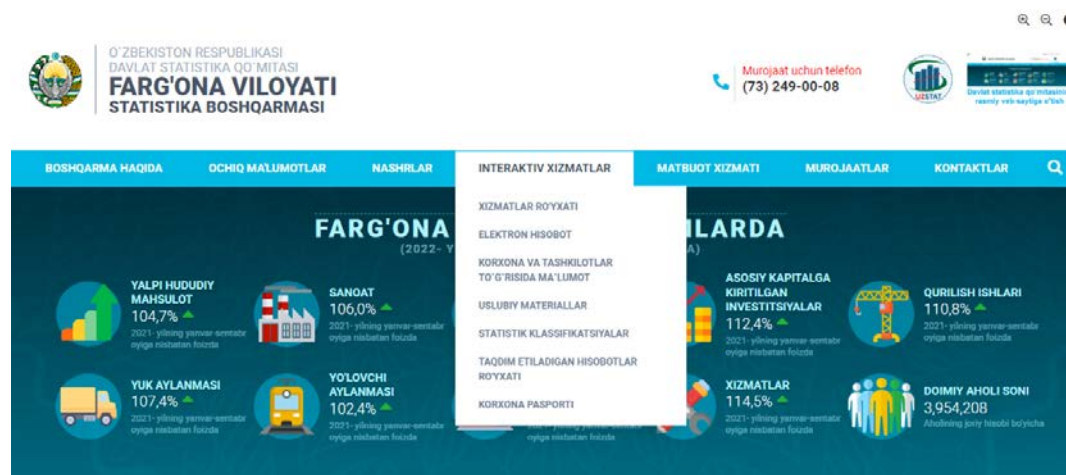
O`ZBEKISTON RESPUBLIKASI
DAVLAT STATISTIKA QO`MITASI
FARG'ONA VILOYATI
STATISTIKA BOSHQARMASI

Murojaat uchun telefon
(73) 249-00-08

UZSTAT

Davlat statistika qo'mitasining rasmiy veb-saytiga o'tish

BOSHQARMA HAQIDA | OCHIQ MA'LUMOTLAR | NASHRLAR | INTERAKTIV XIZMATLAR | MATBUOT XIZMATI | MUROJAATLAR | KONTAKTLAR

XIZMATLAR RO'YXATI
ELEKTRON HISOBOT
KORXONA VA TASHKILOTLAR TO'G'RISIDA MA'LUMOT
USLUBIY MATERIALLAR
STATISTIK KLASSIFIKATSIYALAR
TAQDIM ETILADIGAN HISOBOTLAR RO'YXATI
KORXONA PASPORTI

FARG'ONA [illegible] LARDA
(2022- Y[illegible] A)

YALPI HUDUDIY MAHSULOT
104,7%
2021- yilning yanvar-sentabr oyiga nisbatan foizda

SANOAT
106,0%
2021- yilning yanvar-sentabr oyiga nisbatan foizda

ASOSIY KAPITALGA KIRITILGAN INVESTITSIYALAR
112,4%
2021- yilning yanvar-sentabr oyiga nisbatan foizda

QURILISH ISHLARI
110,8%
2021- yilning yanvar-sentabr oyiga nisbatan foizda

YUK AYLANMASI
107,4%
2021- yilning yanvar-sentabr oyiga nisbatan foizda

YO'LOVCHI AYLANMASI
102,4%
2021- yilning yanvar-sentabr oyiga nisbatan foizda

oyiga nisbatan foizda

XIZMATLAR
114,5%
2021- yilning yanvar-sentabr oyiga nisbatan foizda

DOIMIY AHOLI SONI
3,954,208
Aholining joriy hisobi bo'yicha